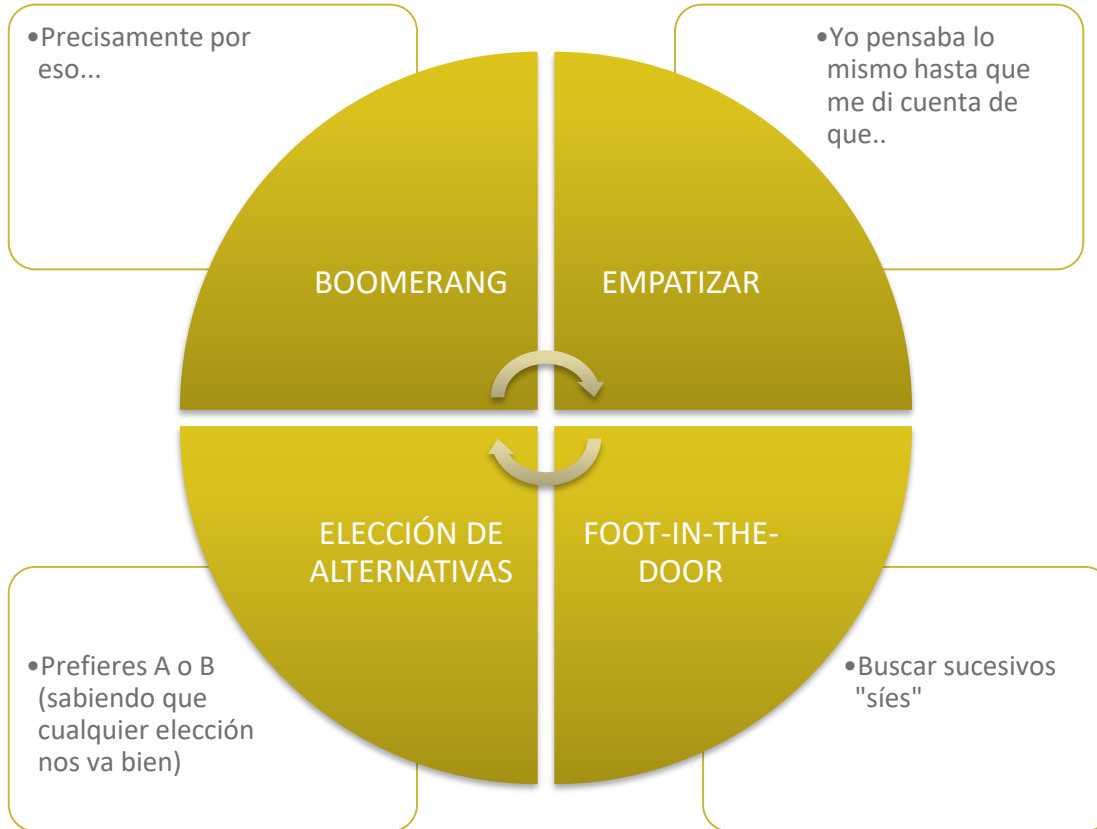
•Precisamente por eso...

•Yo pensaba lo mismo hasta que me di cuenta de que..

BOOMERANG

EMPATIZAR

ELECCIÓN DE ALTERNATIVAS

FOOT-IN-THE-DOOR

•Prefieres A o B (sabiendo que cualquier elección nos va bien)

•Buscar sucesivos "síes"